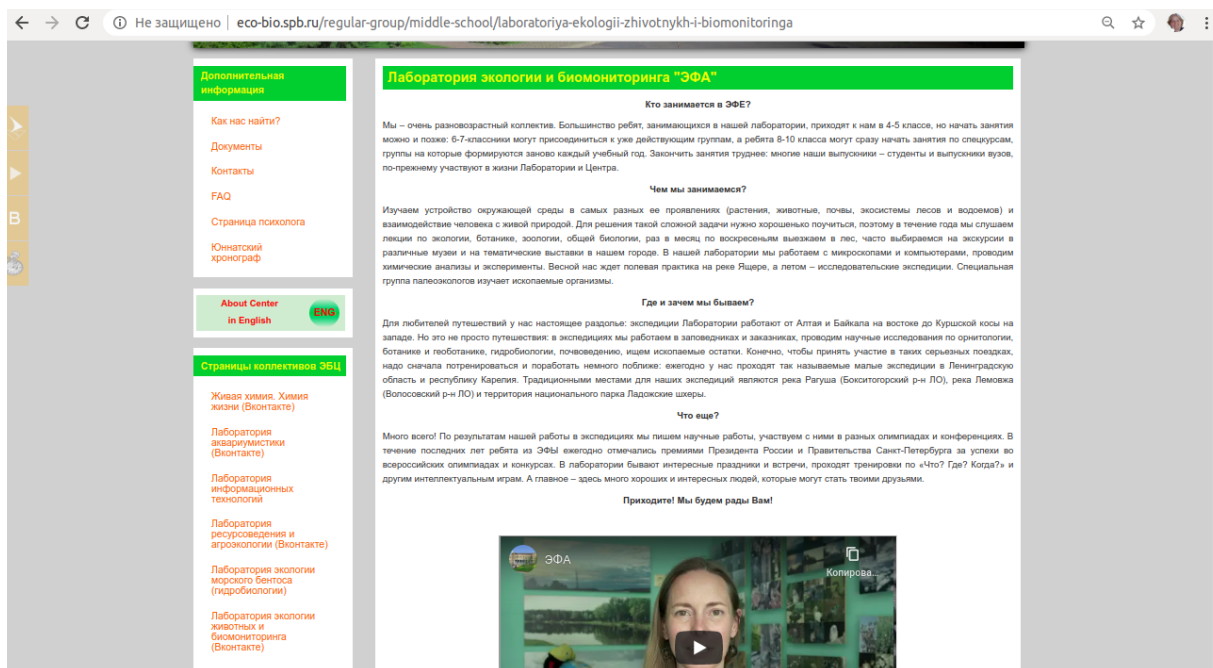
Не защищено | eco-bio.spb.ru/regular-group/middle-school/laboratoriya-ekologii-zhivotnykh-i-biomonitoringa

Дополнительная информация

Как нас найти?

Документы

Контакты

FAQ

Страница психолога

Юннатский хронограф

About Center in English

ENG

Страницы коллективов ЭБЦ

Живая химия. Химия жизни (Вконтакте)

Лаборатория аквариумистики (Вконтакте)

Лаборатория информационных технологий

Лаборатория ресурсоведения и агроэкологии (Вконтакте)

Лаборатория экологии морского бентоса (гидробиологии)

Лаборатория экологии животных и биомониторинга (Вконтакте)

Лаборатория экологии и биомониторинга "ЭФА"

Кто занимается в ЭФЕ?

Мы – очень разновозрастный коллектив. Большинство ребят, занимающихся в нашей лаборатории, приходят к нам в 4-5 классе, но начать занятия можно и позже: 6-7-классники могут присоединиться к уже действующим группам, а ребята 8-10 класса могут сразу начать занятия по спецкурсам, группы на которые формируются заново каждый учебный год. Закончить занятия труднее: многие наши выпускники – студенты и выпускники вузов, по-прежнему участвуют в жизни Лаборатории и Центра.

Чем мы занимаемся?

Изучаем устройство окружающей среды в самых разных ее проявлениях (растения, животные, почвы, экосистемы лесов и водоемов) и взаимодействие человека с живой природой. Для решения такой сложной задачи нужно хорошенько поучиться, поэтому в течение года мы слушаем лекции по экологии, ботанике, зоологии, общей биологии, раз в месяц по воскресеньям выезжаем в лес, часто выбираемся на экскурсии в различные музеи и на тематические выставки в нашем городе. В нашей лаборатории мы работаем с микроскопами и компьютерами, проводим химические анализы и эксперименты. Весной нас ждет полевая практика на реке Ящере, а летом – исследовательские экспедиции. Специальная группа палеоэкологов изучает ископаемые организмы.

Где и зачем мы бываем?

Для любителей путешествий у нас настоящее раздолье: экспедиции Лаборатории работают от Алтая и Байкала на востоке до Куршской косы на западе. Но это не просто путешествия: в экспедициях мы работаем в заповедниках и заказниках, проводим научные исследования по орнитологии, ботанике и геоботанике, гидробиологии, почвоведению, ищем ископаемые остатки. Конечно, чтобы принять участие в таких серьезных поездках, надо сначала потренироваться и поработать немного поблизке: ежегодно у нас проходят так называемые малые экспедиции в Ленинградскую область и республику Карелия. Традиционными местами для наших экспедиций являются река Рагуша (Бокситогорский р-н ЛО), река Лемовжа (Волосовский р-н ЛО) и территория национального парка Ладожские шхеры.

Что еще?

Много всего! По результатам нашей работы в экспедициях мы пишем научные работы, участвуем с ними в разных олимпиадах и конференциях. В течение последних лет ребята из ЭФЫ ежегодно отмечались премиями Президента России и Правительства Санкт-Петербурга за успехи во всероссийских олимпиадах и конкурсах. В лаборатории бывают интересные праздники и встречи, проходят тренировки по «Что? Где? Когда?» и другим интеллектуальным играм. А главное – здесь много хороших и интересных людей, которые могут стать твоими друзьями.

Приходите! Мы будем рады Вам!

ЭФА

Копирова...